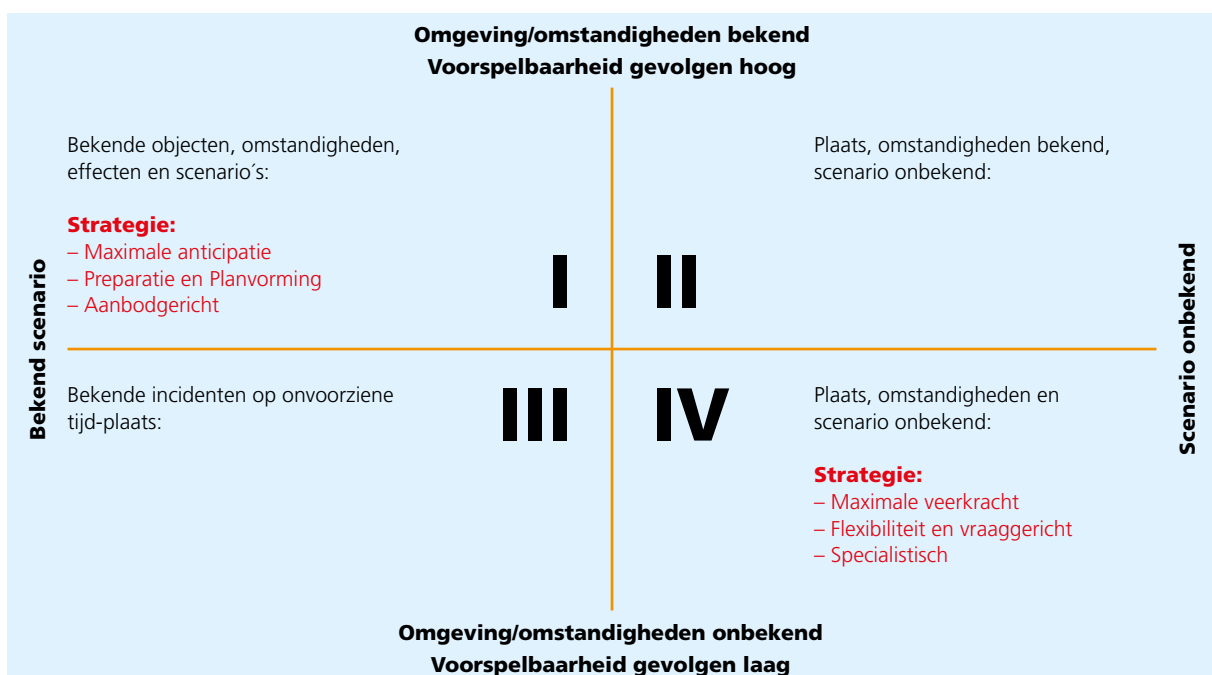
Omgeving/omstandigheden bekend
Voorspelbaarheid gevolgen hoog

Bekend scenario

Bekende objecten, omstandigheden, effecten en scenario´s:

Strategie:
– Maximale anticipatie
– Preparatie en Planvorming
– Aanbodgericht

I

II

Plaats, omstandigheden bekend, scenario onbekend:

Scenario onbekend

Bekende incidenten op onvoorziene tijd-plaats:

III

IV

Plaats, omstandigheden en scenario onbekend:

Strategie:
– Maximale veerkracht
– Flexibiliteit en vraaggericht
– Specialistisch

Omgeving/omstandigheden onbekend
Voorspelbaarheid gevolgen laag